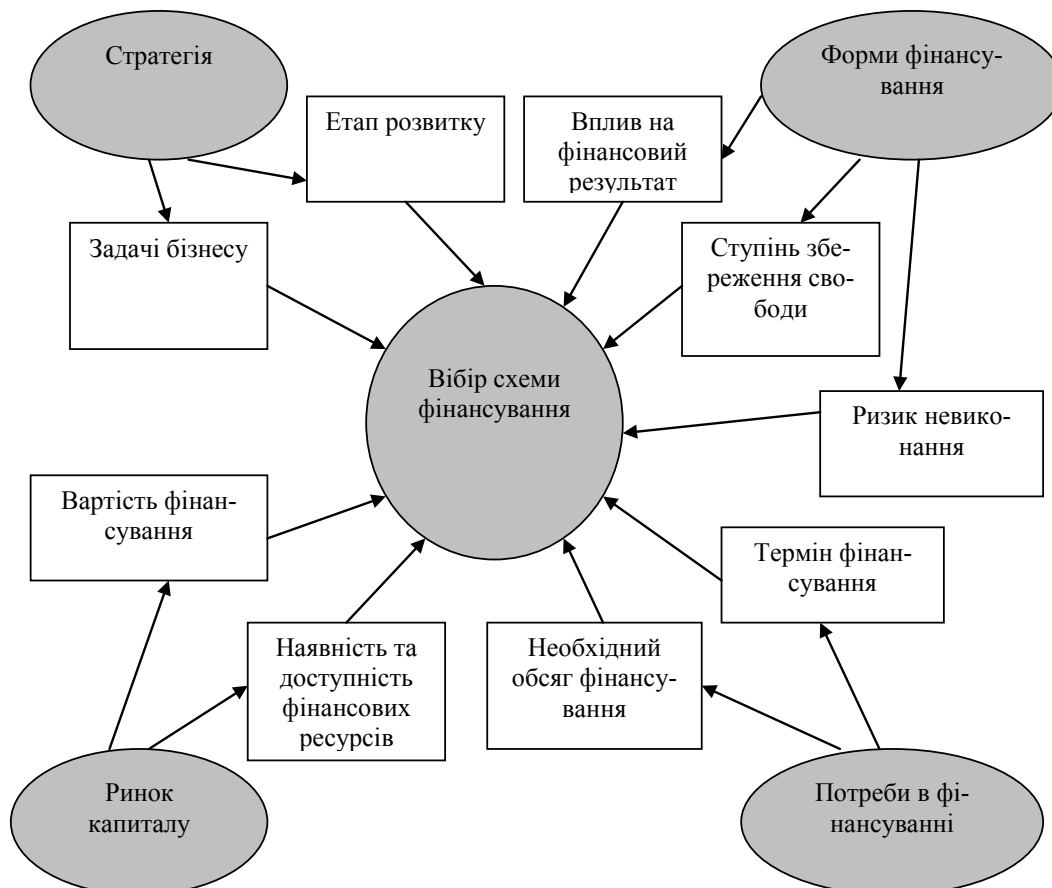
Стратегія

Етап розвитку

Вплив на фінансовий результат

Форми фінансування

Задачі бізнесу

Ступінь збереження свободи

Вибір схеми фінансування

Ризик невиконання

Вартість фінансування

Термін фінансування

Наявність та доступність фінансових ресурсів

Необхідний обсяг фінансування

Ринок капиталу

Потреби в фінансуванні